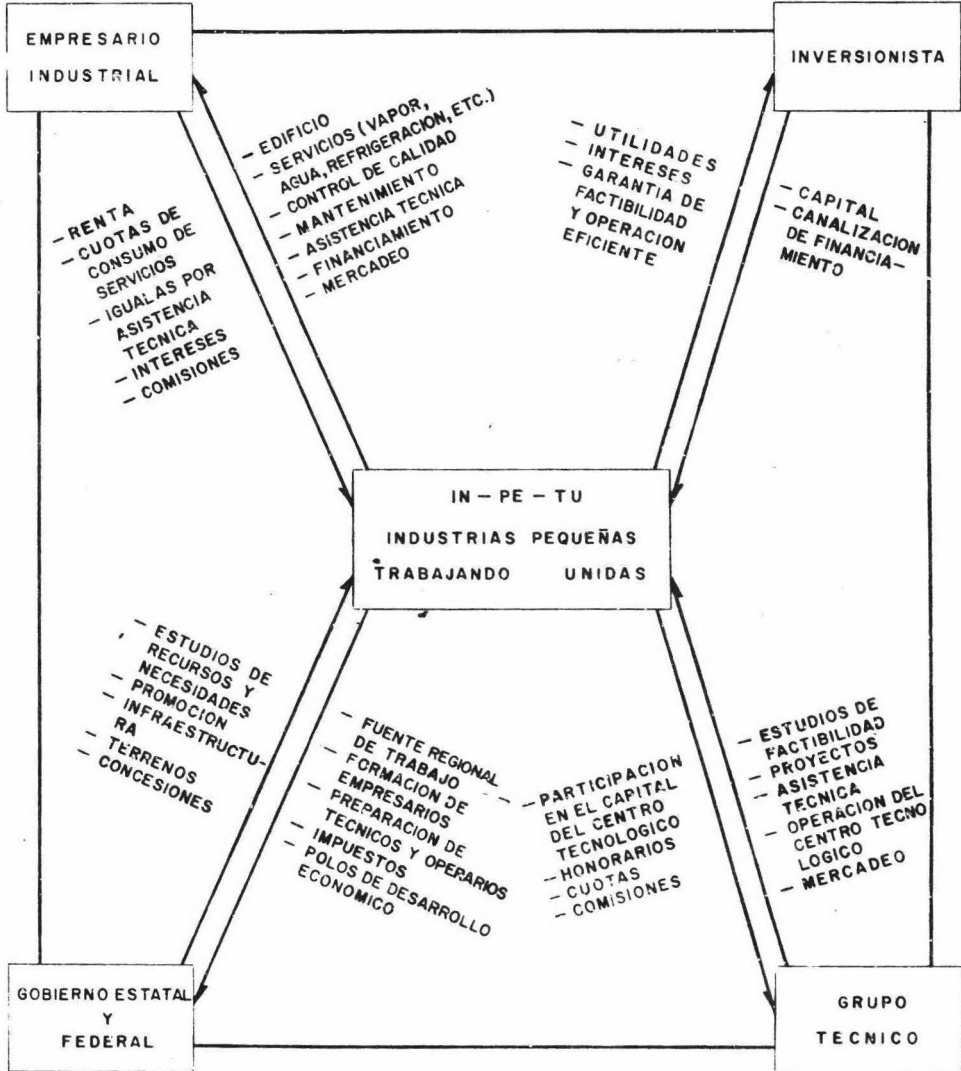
EMPRESARIO INDUSTRIAL

INVERSIONISTA

- RENTA
- CUOTAS DE CONSUMO DE SERVICIOS
- IGUALAS POR ASISTENCIA TECNICA
- INTERESES
- COMISIONES

- EDIFICIO
- SERVICIOS (VAPOR, AGUA, REFRIGERACION, ETC.)
- CONTROL DE CALIDAD
- MANTENIMIENTO
- ASISTENCIA TECNICA
- FINANCIAMIENTO
- MERCADEO

- UTILIDADES
- INTERESES
- GARANTIA DE FACTIBILIDAD Y OPERACION EFICIENTE

- CAPITAL
- CANALIZACION DE FINANCIAMIENTO

IN - PE - TU
INDUSTRIAS PEQUEÑAS TRABAJANDO UNIDAS

- ESTUDIOS DE RECURSOS Y NECESIDADES
- PROMOCION
- INFRAESTRUCTURA
- TERRENOS
- CONCESIONES

- FUENTE REGIONAL DE TRABAJO
- FORMACION DE EMPRESARIOS
- PREPARACION DE TECNICOS Y OPERARIOS
- IMPUESTOS
- POLOS DE DESARROLLO ECONOMICO

- PARTICIPACION EN EL CAPITAL DEL CENTRO TECNOLOGICO
- HONORARIOS
- CUOTAS
- COMISIONES

- ESTUDIOS DE FACTIBILIDAD
- PROYECTOS
- ASISTENCIA TECNICA
- OPERACION DEL CENTRO TECNOLOGICO
- MERCADEO

GOBIERNO ESTATAL Y FEDERAL

GRUPO TECNICO